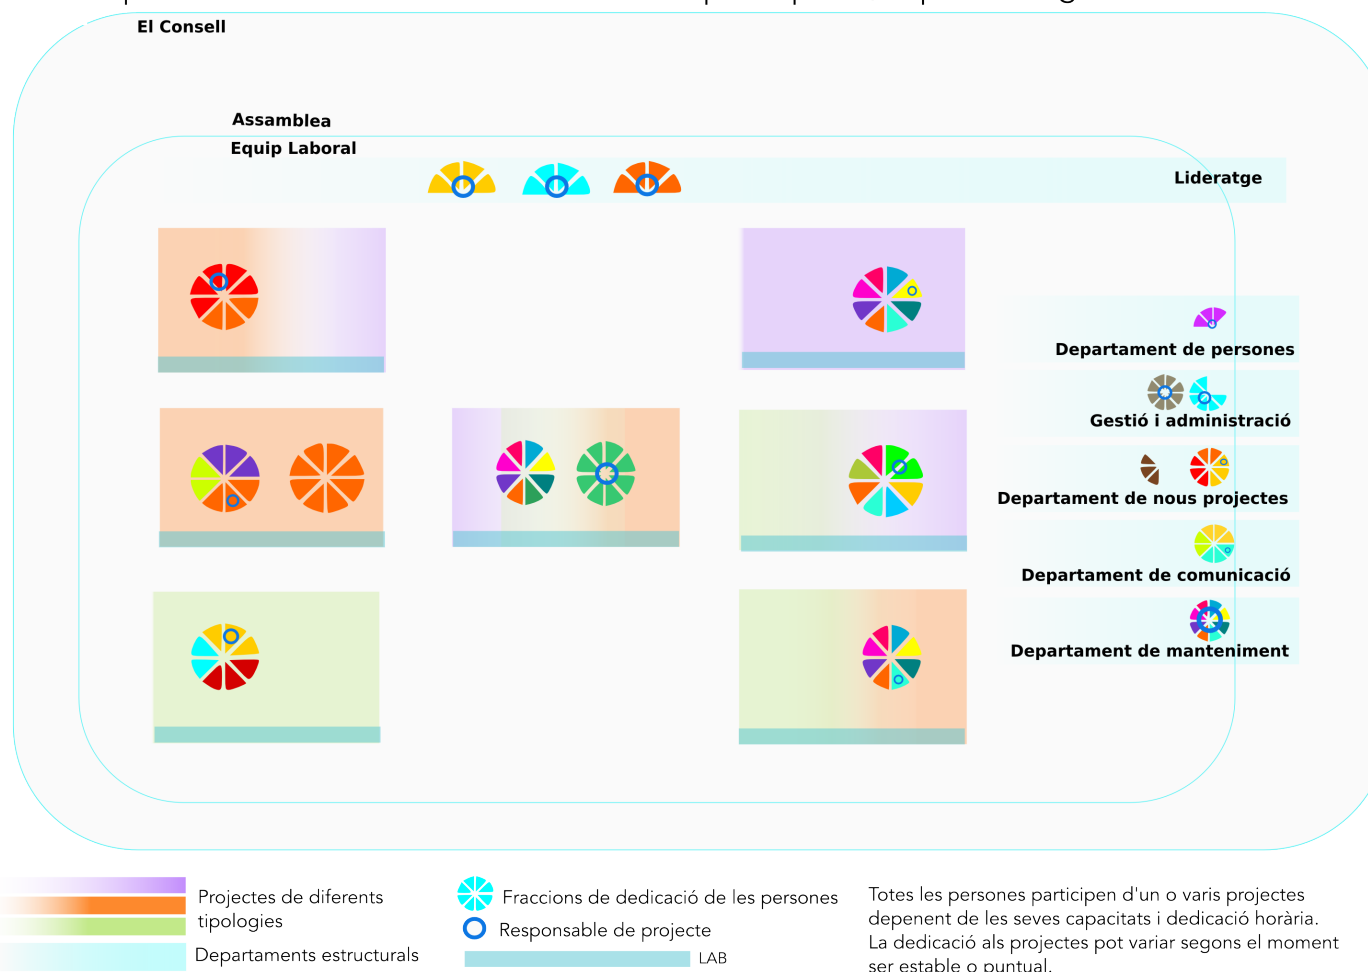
El Consell

Assamblea

Equip Laboral

Lideratge

Departament de persones

Gestió i administració

Departament de nous projectes

Departament de comunicació

Departament de manteniment

Projectes de diferents tipologies

Departaments estructurals

Fraccions de dedicació de les persones

Responsable de projecte

LAB

Totes les persones participen d'un o varis projectes depenent de les seves capacitats i dedicació horària. La dedicació als projectes pot variar segons el moment ser estable o puntual.